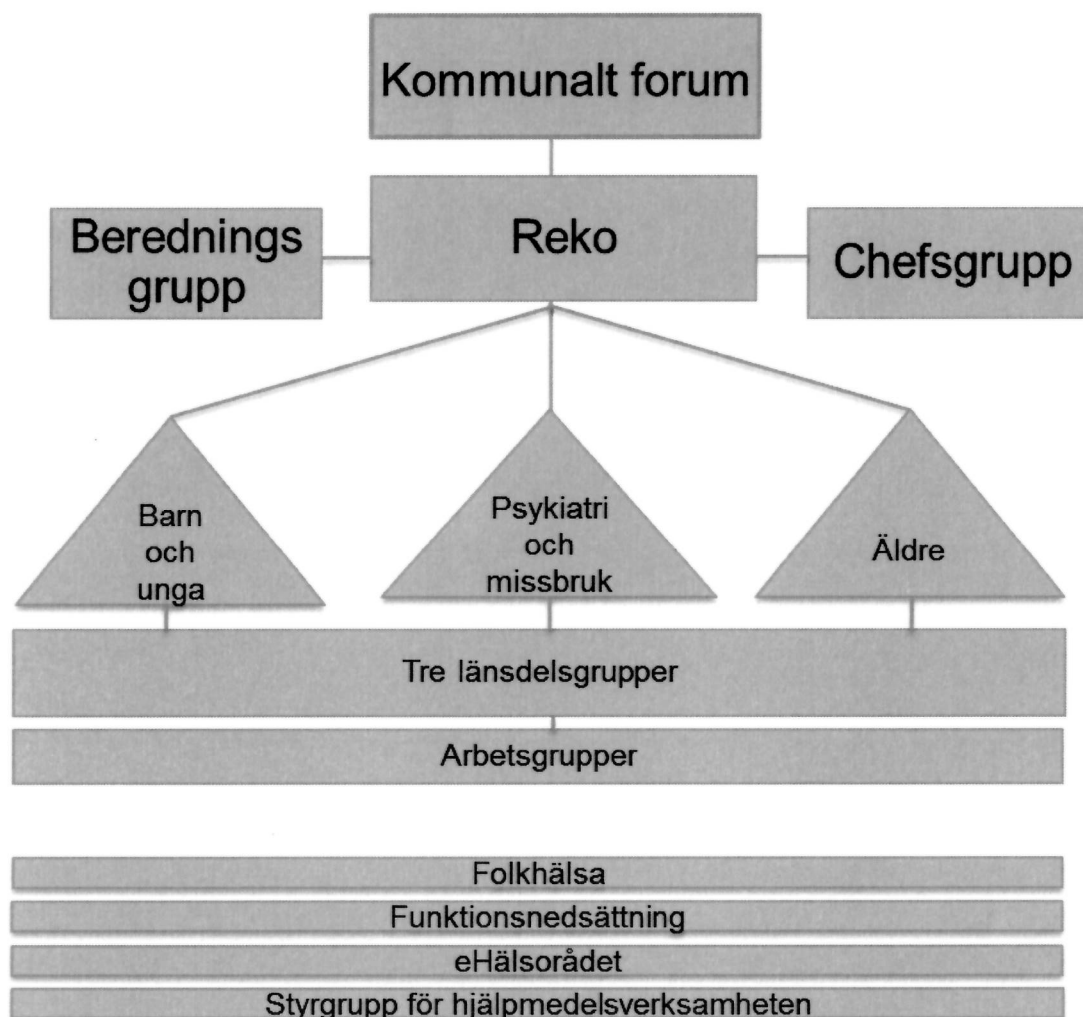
Kommunalt forum

Berednings grupp

Reko

Chefsgrupp

Barn och unga

Psykiatri och missbruk

Äldre

Tre länsdelsgrupper

Arbetsgrupper

Folkhälsa

Funktionsnedsättning

eHälsorådet

Styrgrupp för hjälpmedelsverksamheten